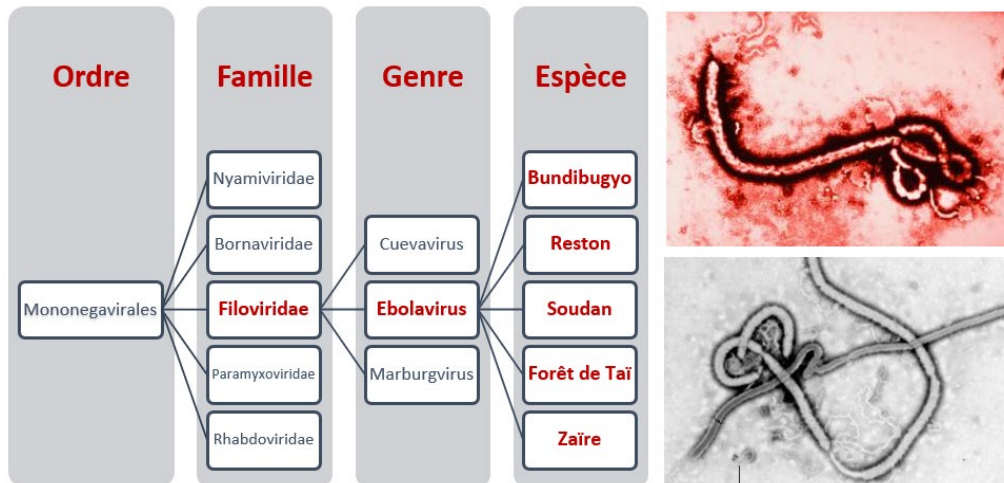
Ordre

Mononegavirales

Famille

Nyamiviridae

Bornaviridae

Filoviridae

Paramyxoviridae

Rhabdoviridae

Genre

Cuevavirus

Ebolavirus

Marburgvirus

Espèce

Bundibugyo

Reston

Soudan

Forêt de Taï

Zaïre